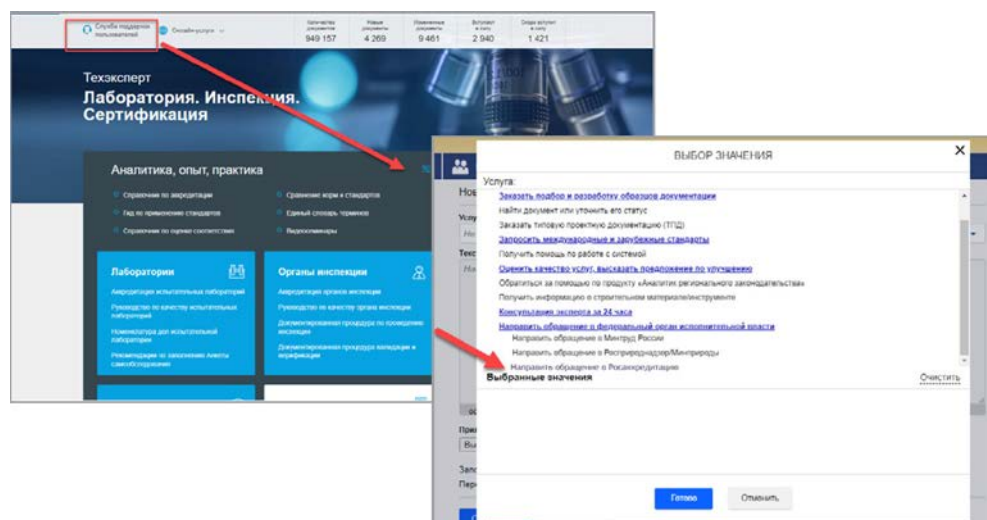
Служба поддержки пользователей

Онлайн-услуги

Количество документов 949 157

Новые документы 4 269

Измененные документы 9 461

Вступают в силу 2 940

Скоро вступят в силу 1 421

Техэксперт

Лаборатория. Инспекция. Сертификация

Аналитика, опыт, практика

Справочник по аккредитации

Гид по применению стандартов

Справочник по оценке соответствия

Сравнение норм и стандартов

Единый словарь терминов

Видеосеминары

Лаборатории

Аккредитация испытательных лабораторий

Руководство по качеству испытательных лабораторий

Номенклатура дел испытательной лаборатории

Рекомендации по заполнению Анкеты самообследования

Органы инспекции

Аккредитация органа инспекции

Руководство по качеству органа инспекции

Документированная процедура по проведению инспекции

Документированная процедура валидации и верификации

ВЫБОР ЗНАЧЕНИЯ

Услуга:

Заказать подбор и разработку образцов документации

Найти документ или уточнить его статус

Заказать типовую проектную документацию (ТПД)

Запросить международные и зарубежные стандарты

Получить помощь по работе с системой

Оценить качество услуг, высказать предложение по улучшению

Обратиться за помощью по продукту «Аналитик регионального законодательства»

Получить информацию о строительном материале/инструменте

Консультация эксперта за 24 часа

Направить обращение в федеральный орган исполнительной власти

Направить обращение в Минтруд России

Направить обращение в Росприроднадзор/Минприроды

Направить обращение в Росаккредитацию

Выбранные значения

Очистить

Готово

Отменить